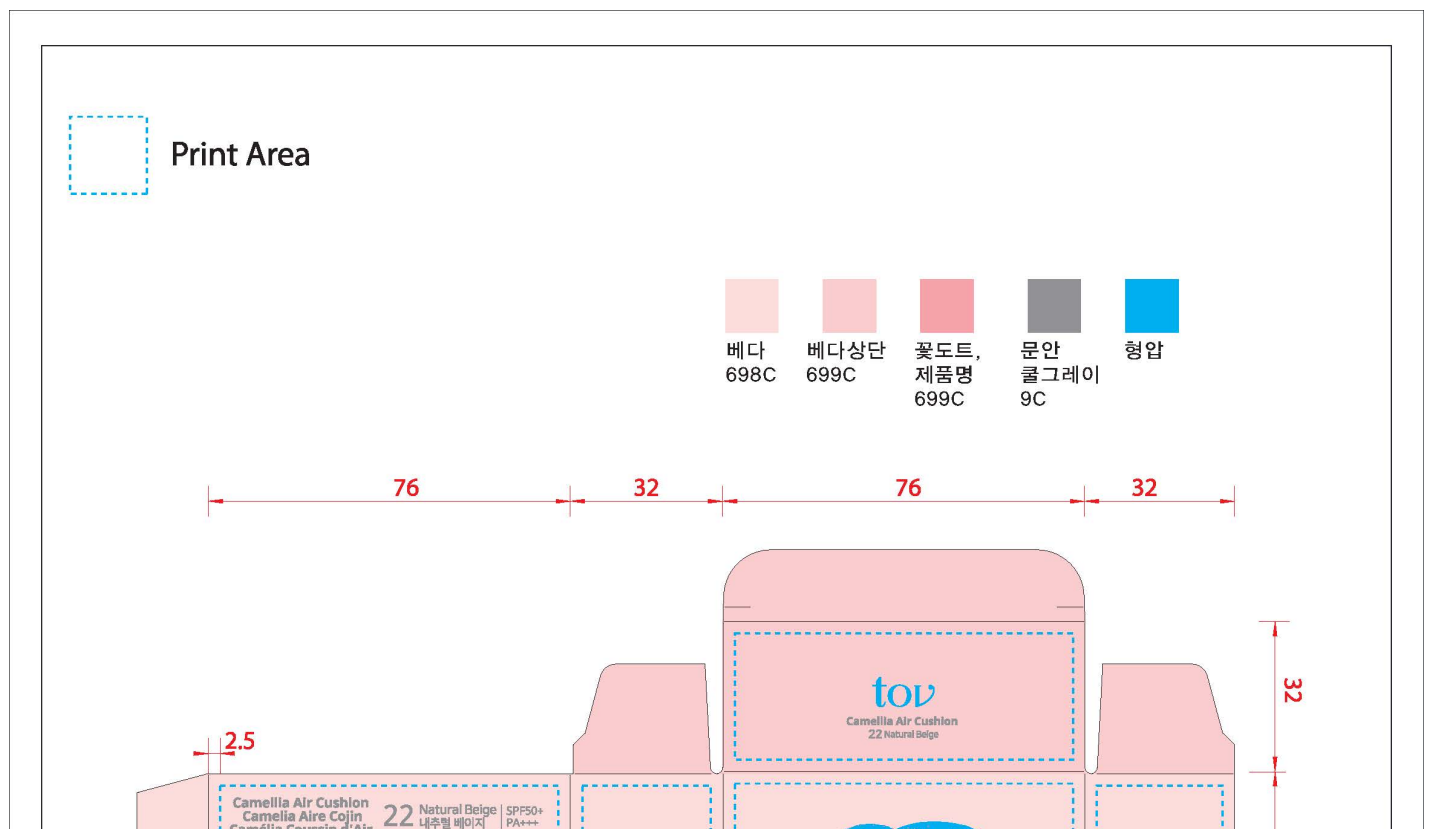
Print Area

베다
698C

베다상단
699C

꽃도트,
제품명
699C

문안
쿨그레이
9C

형압

76

32

76

32

32

2.5

tov
Camellia Air Cushion
22 Natural Beige

Camellia Air Cushion
Camelia Aire Cojin
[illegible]
22 Natural Beige
내추럴 베이지
SPF50+
PA+++